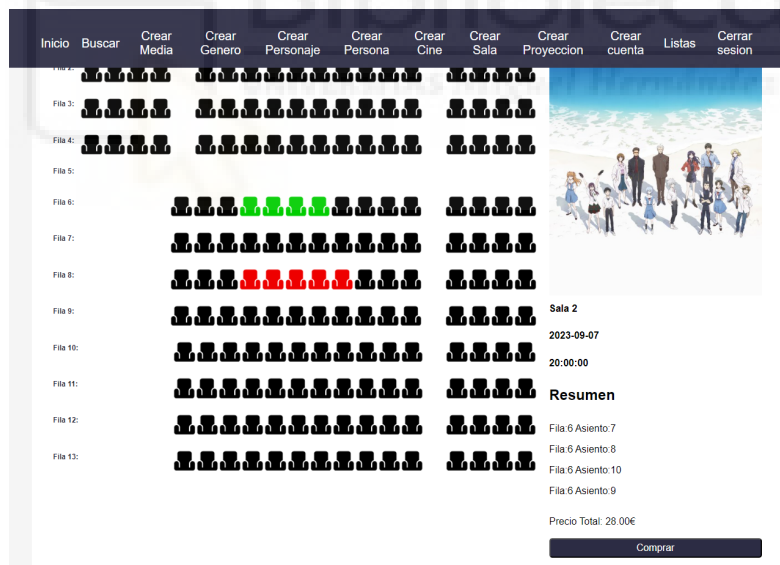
Inicio Buscar Crear Media Crear Genero Crear Personaje Crear Persona Crear Cine Crear Sala Crear Proyeccion Crear cuenta Listas Cerrar sesion

Fila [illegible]:
Fila 3:
Fila 4:
Fila 5:
Fila 6:
Fila 7:
Fila 8:
Fila 9:
Fila 10:
Fila 11:
Fila 12:
Fila 13:

Sala 2

2023-09-07

20:00:00

Resumen

Fila:6 Asiento:7

Fila:6 Asiento:8

Fila:6 Asiento:10

Fila:6 Asiento:9

Precio Total: 28.00€

Comprar